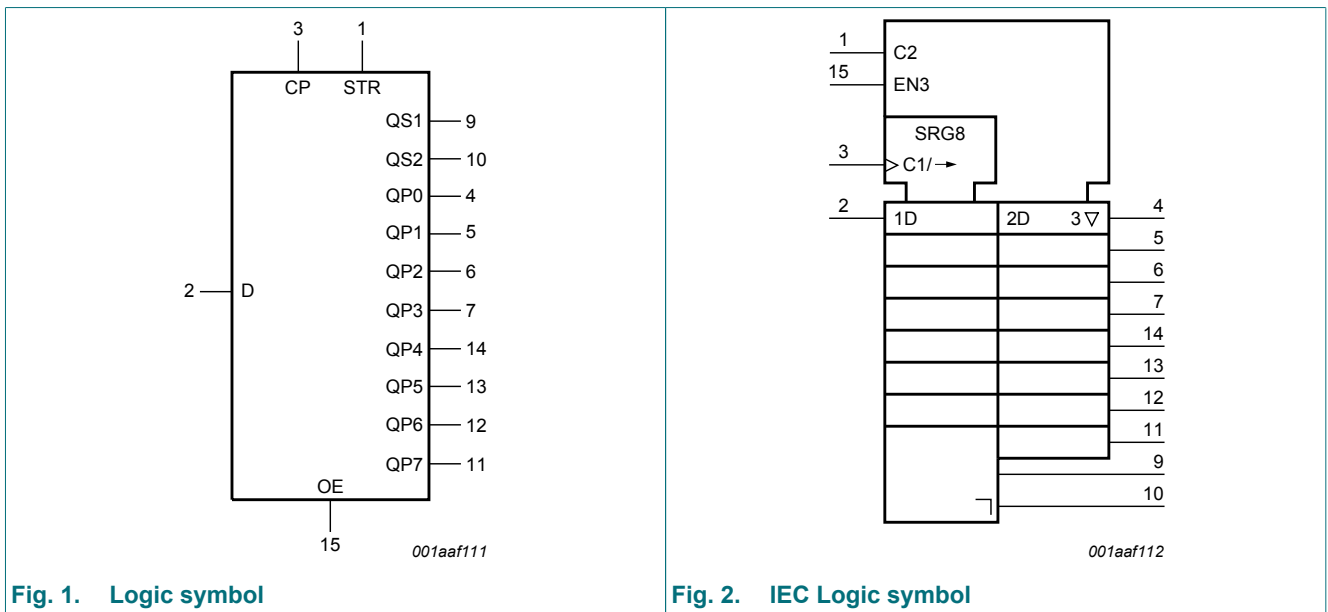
3 1
CP STR
QS1 9
QS2 10
QP0 4
QP1 5
QP2 6
2 D
QP3 7
QP4 14
QP5 13
QP6 12
QP7 11
OE
15
001aaf111

Fig. 1. Logic symbol

1 C2
15 EN3
SRG8
3 C1/→
2 1D 2D 3▽ 4
5
6
7
14
13
12
11
9
10
001aaf112

Fig. 2. IEC Logic symbol